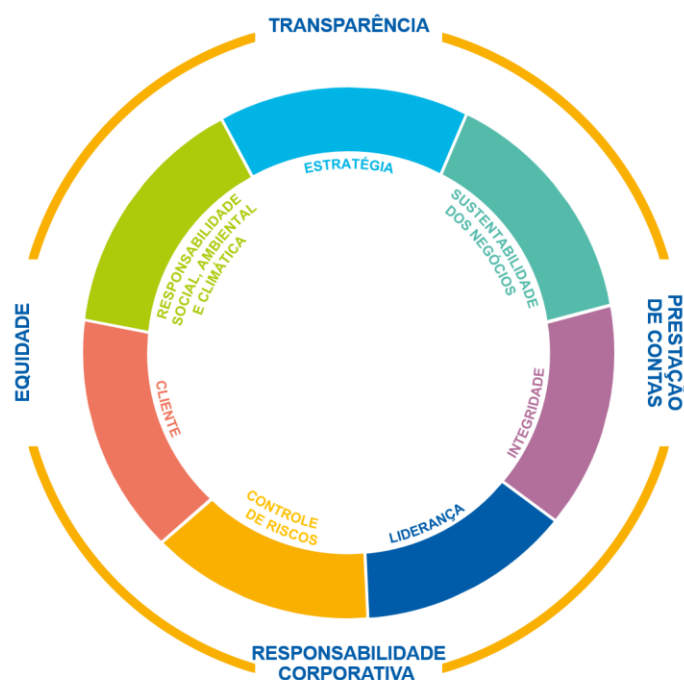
TRANSPARÊNCIA

PRESTAÇÃO DE CONTAS

RESPONSABILIDADE CORPORATIVA

EQUIDADE

ESTRATÉGIA

SUSTENTABILIDADE DOS NEGÓCIOS

INTEGRIDADE

LIDERANÇA

CONTROLE DE RISCOS

CLIENTE

RESPONSABILIDADE SOCIAL, AMBIENTAL E CLIMÁTICA